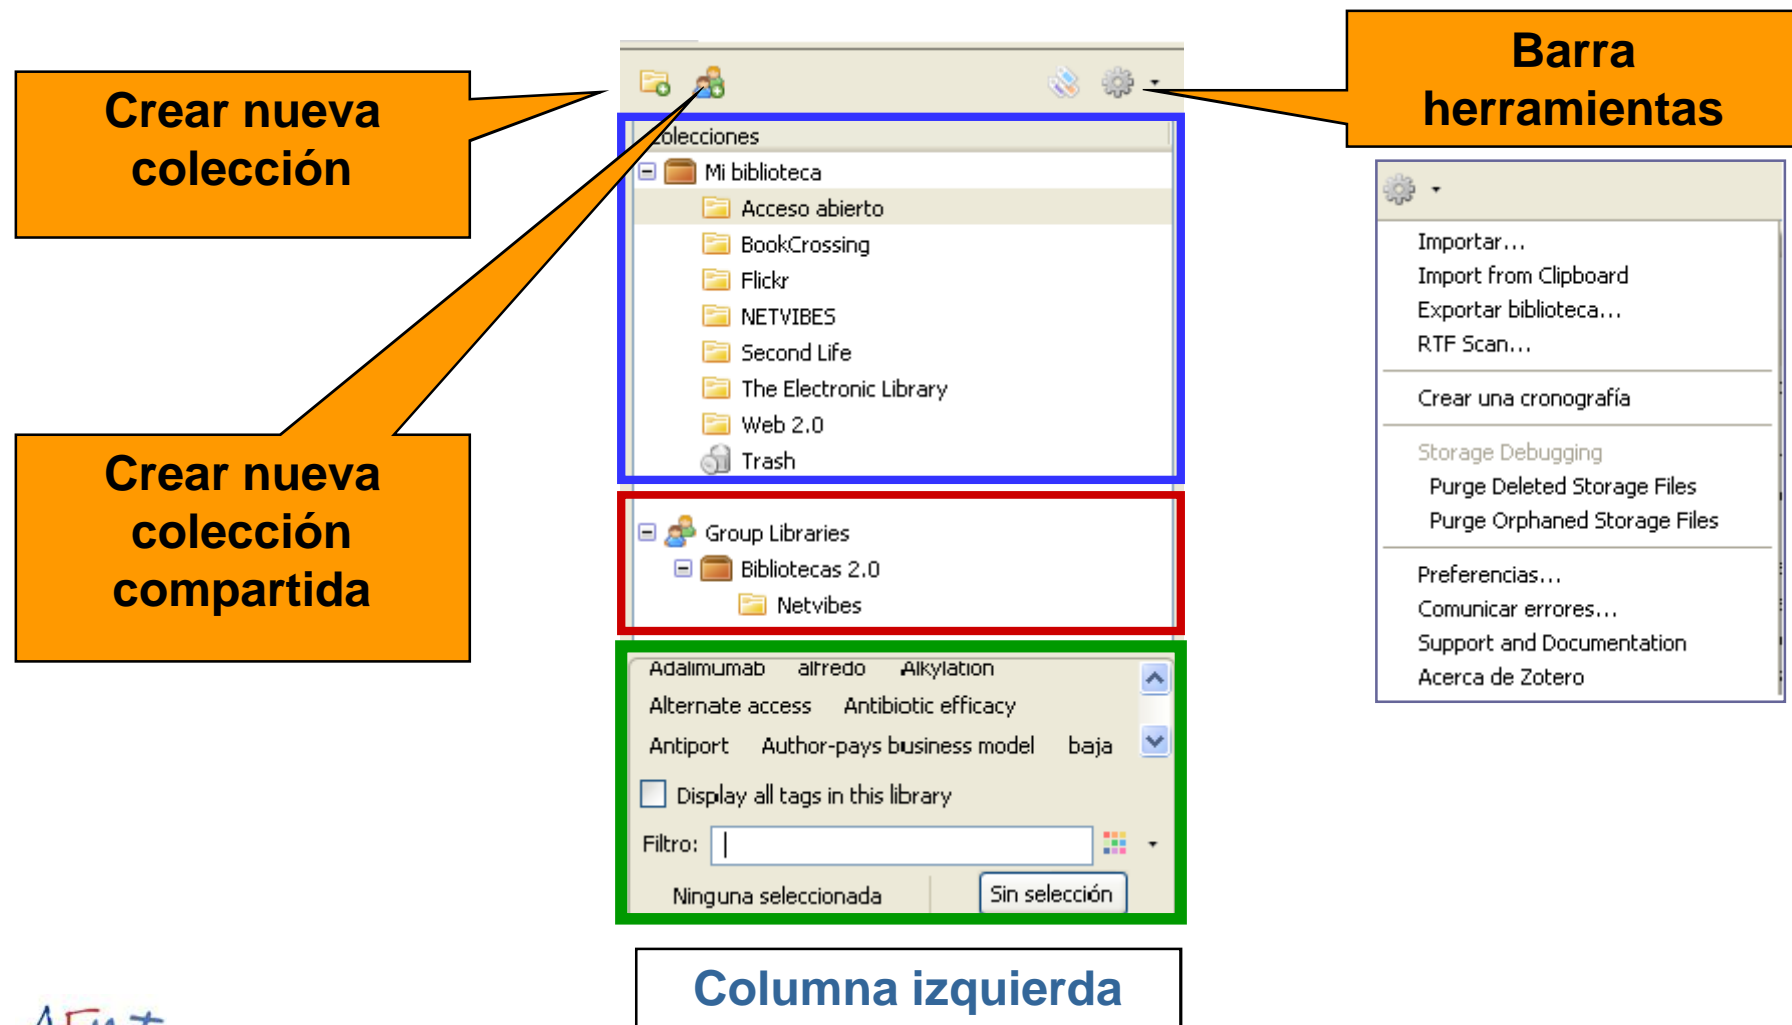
Crear nueva colección

Barra herramientas

Colecciones
Mi biblioteca
Acceso abierto
BookCrossing
Flickr
NETVIBES
Second Life
The Electronic Library
Web 2.0
Trash

Group Libraries
Bibliotecas 2.0
Netvibes

Adalimumab alfredo Alkylation
Alternate access Antibiotic efficacy
Antiport Author-pays business model baja

Display all tags in this library
Filtro:
Ninguna seleccionada
Sin selección

Importar...
Import from Clipboard
Exportar biblioteca...
RTF Scan...
Crear una cronografía
Storage Debugging
Purge Deleted Storage Files
Purge Orphaned Storage Files
Preferencias...
Comunicar errores...
Support and Documentation
Acerca de Zotero

Crear nueva colección compartida

Columna izquierda